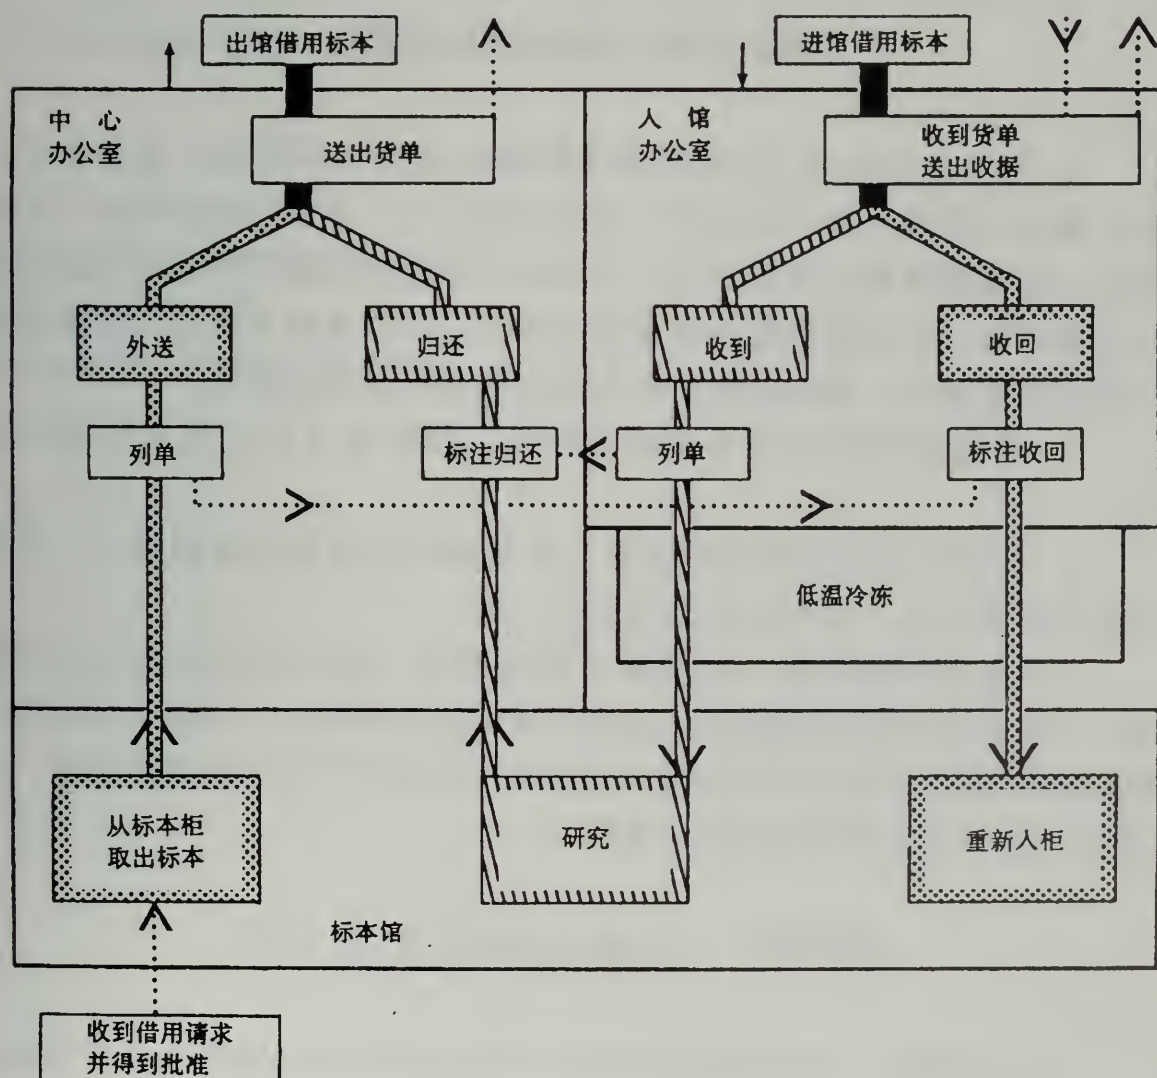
出馆借用标本

进馆借用标本

中 心
办公室

送出货单

人 馆
办公室

收到货单
送出收据

外送

归还

收到

收回

列单

标注归还

列单

标注收回

低温冷冻

从标本柜
取出标本

研究

重新人柜

标本馆

收到借用请求
并得到批准